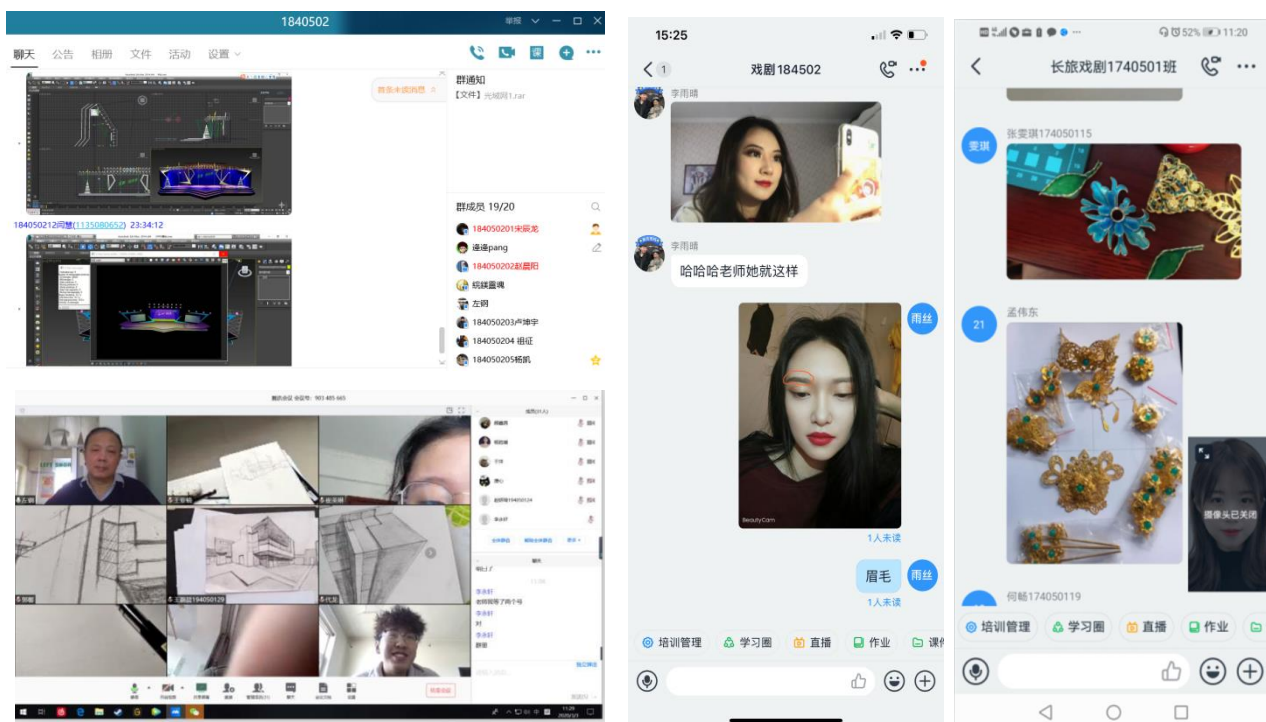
1840502

聊天 公告 相册 文件 活动 设置

群通知
【文件】光域网1.rar

群成员 19/20

184050201宋辰龙
逮逮pang
184050202赵晨阳
琉璃墨魂
左鸥
184050203卢坤宇
184050204 祖征
184050205杨凯

184050212闫慧(1135080652) 23:34:12

15:25

戏剧184502

李雨晴

李雨晴
哈哈哈老师她就这样

雨丝

BeautyCam

1人未读

眉毛

雨丝

1人未读

培训管理 学习圈 直播 作业 课件

52% 11:20

长旅戏剧1740501班

张雯琪174050115

雯琪

孟伟东

21

摄像头已关闭

何畅174050119

培训管理 学习圈 直播 作业